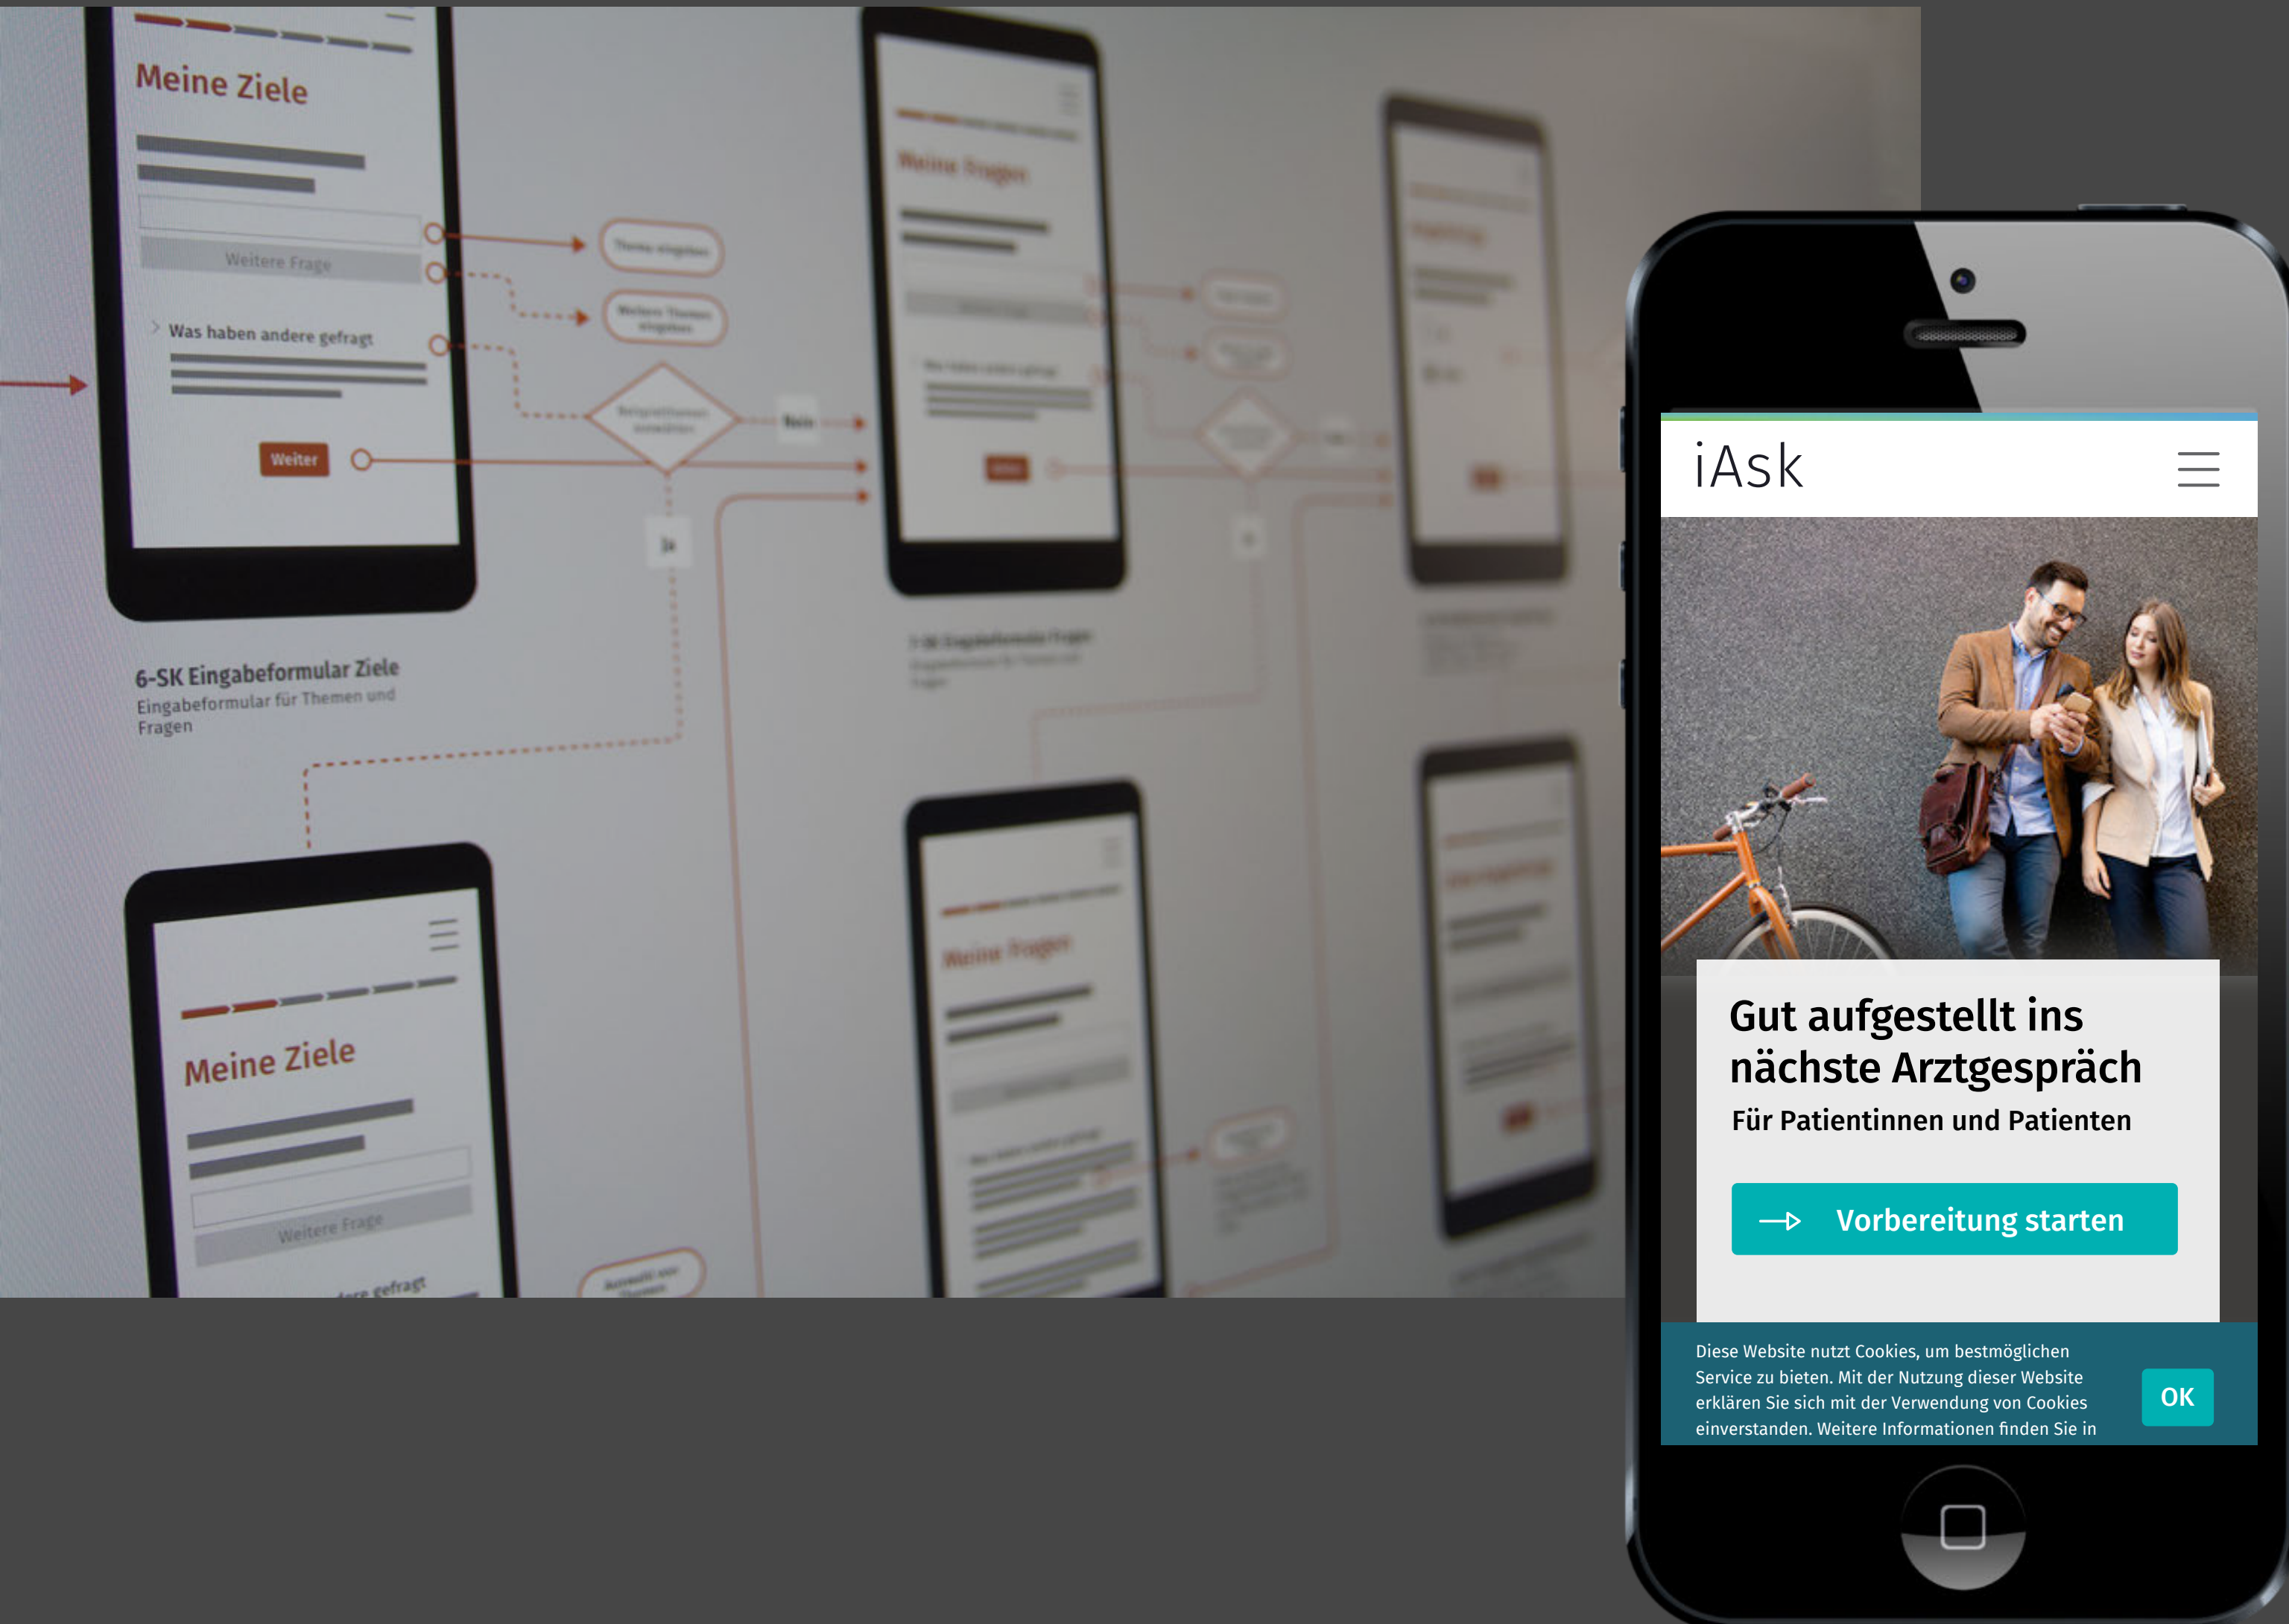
Meine Ziele

Weitere Frage

Was haben andere gefragt

Weiter

Thema eingeben

Weitere Themen eingeben

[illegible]

Nein

Ja

6-SK Eingabeformular Ziele
Eingabeformular für Themen und Fragen

Meine Fragen

Meine Ziele

Weitere Frage

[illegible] gefragt

Meine Fragen

iAsk

Gut aufgestellt ins nächste Arztgespräch

Für Patientinnen und Patienten

Vorbereitung starten

Diese Website nutzt Cookies, um bestmöglichen Service zu bieten. Mit der Nutzung dieser Website erklären Sie sich mit der Verwendung von Cookies einverstanden. Weitere Informationen finden Sie in

OK